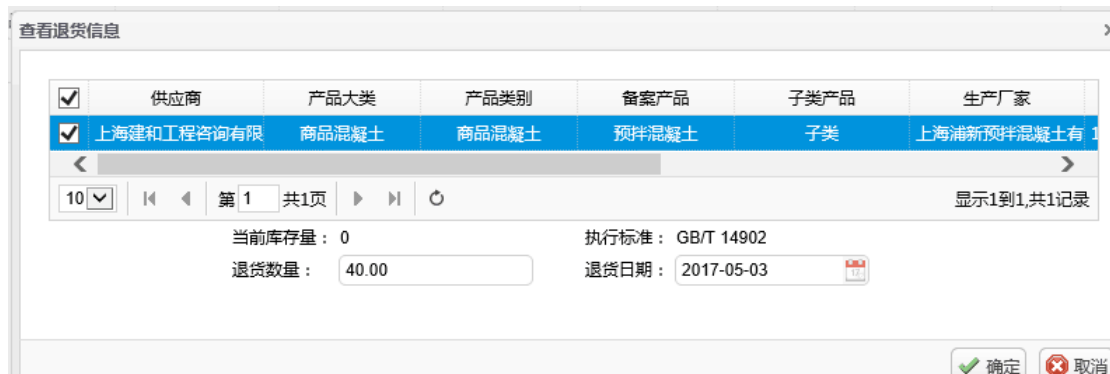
查看退货信息

| ✓ | 供应商 | 产品大类 | 产品类别 | 备案产品 | 子类产品 | 生产厂家 |
|---|---|---|---|---|---|---|
| ✓ | 上海建和工程咨询有限 | 商品混凝土 | 商品混凝土 | 预拌混凝土 | 子类 | 上海浦新预拌混凝土有 |

10 第 1 共1页 显示1到1,共1记录

当前库存量： 0
执行标准： GB/T 14902
退货数量： 40.00
退货日期： 2017-05-03

确定 取消